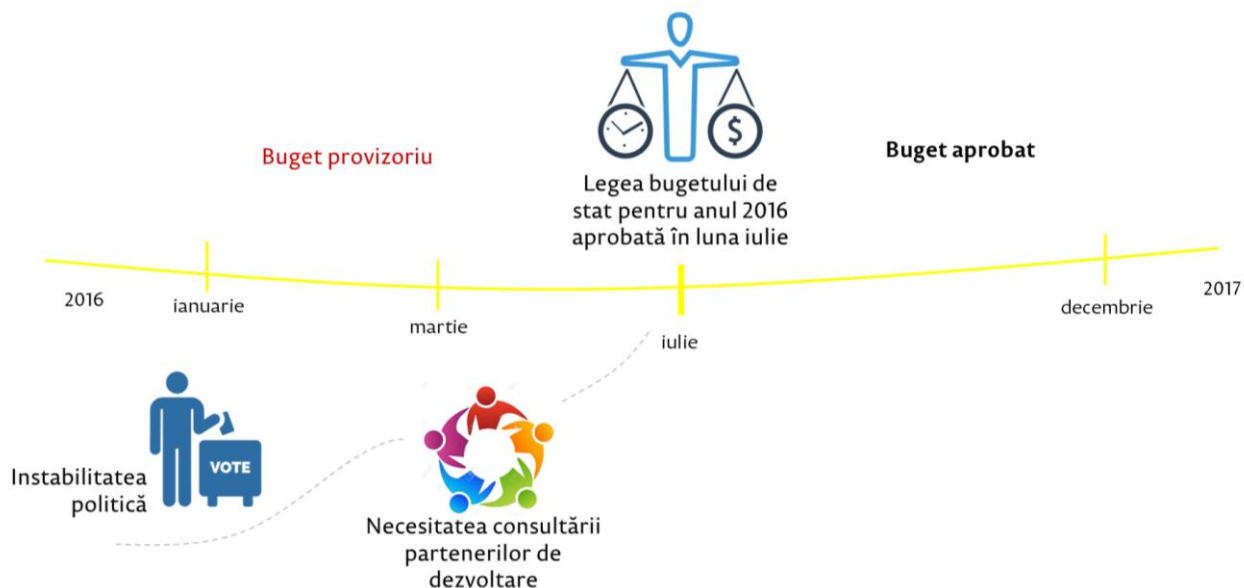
Buget provizoriu

Legea bugetului de stat pentru anul 2016 aprobată în luna iulie

Buget aprobat

2016

ianuarie

martie

iulie

decembrie

2017

VOTE

Instabilitatea politică

Necesitatea consultării partenerilor de dezvoltare